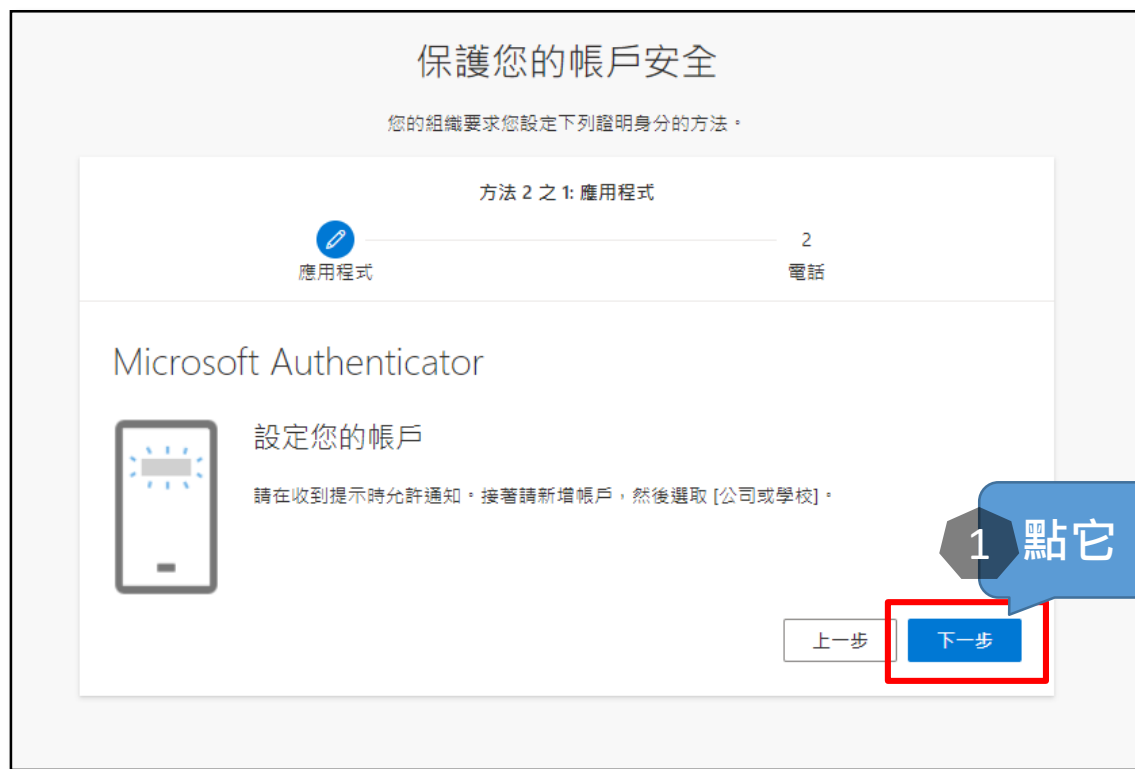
保護您的帳戶安全

您的組織要求您設定下列證明身分的方法。

方法 2 之 1: 應用程式

應用程式

2

電話

Microsoft Authenticator

設定您的帳戶

請在收到提示時允許通知。接著請新增帳戶，然後選取 [公司或學校]。

1

點它

上一步

下一步